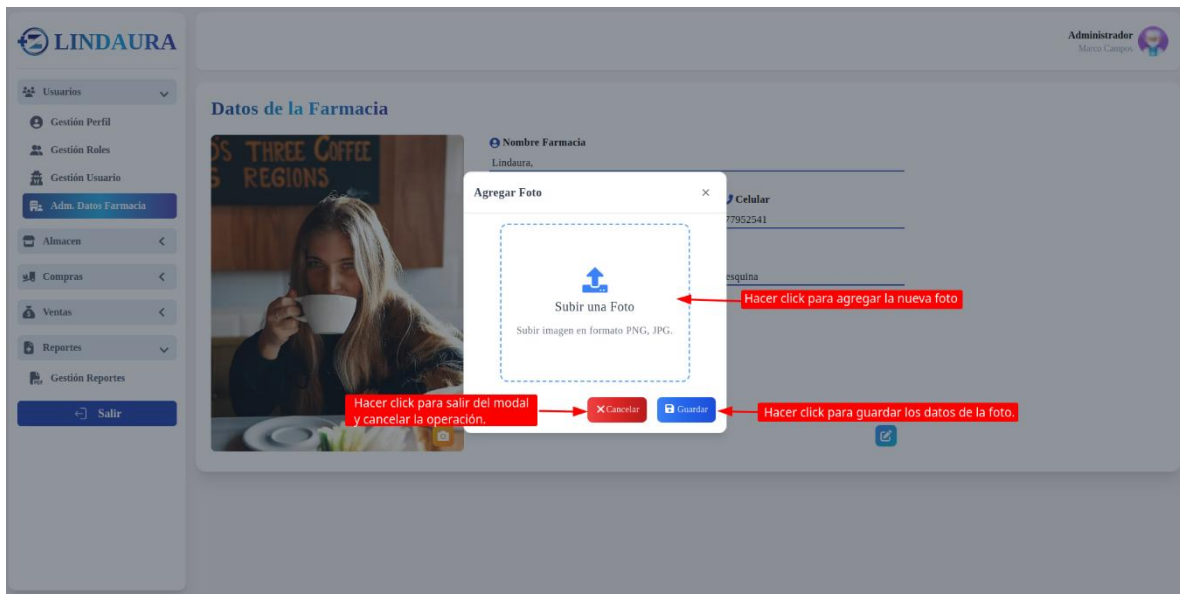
LINDAURA

Administrador
Marco Campos

Usuarios
Gestión Perfil
Gestión Roles
Gestión Usuario
Adm. Datos Farmacia
Almacen
Compras
Ventas
Reportes
Gestión Reportes
Salir

Datos de la Farmacia

THREE COFFEE
REGIONS

Nombre Farmacia
Lindaura,

Celular
77952541

esquina

Agregar Foto ×

Subir una Foto
Subir imagen en formato PNG, JPG.

Hacer click para agregar la nueva foto

Hacer click para salir del modal y cancelar la operación.

Cancelar
Guardar

Hacer click para guardar los datos de la foto.